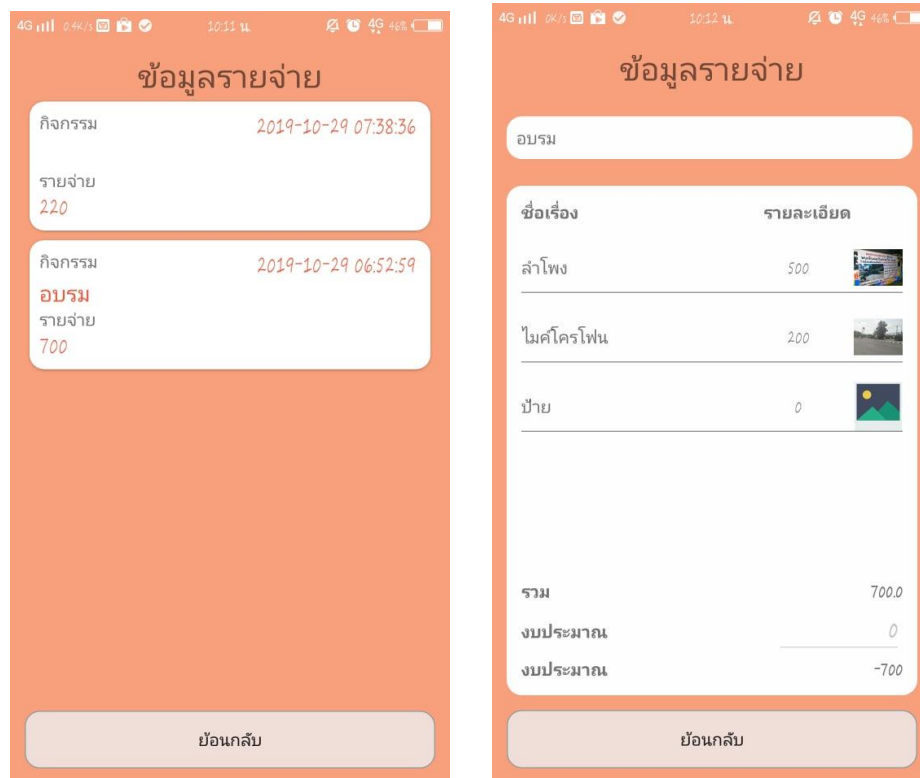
4G 0.4K/s 10:11 น. 4G 46%

ข้อมูลรายจ่าย

กิจกรรม 2019-10-29 07:38:36

รายจ่าย
220

กิจกรรม 2019-10-29 06:52:59
อบรม
รายจ่าย
700

ย้อนกลับ

4G 0K/s 10:12 น. 4G 46%

ข้อมูลรายจ่าย

อบรม

| ชื่อเรื่อง | รายละเอียด |
|---|---|
| ลำโพง | 500 |
| ไมค์โครโฟน | 200 |
| ป้าย | 0 |

รวม 700.0
งบประมาณ 0
งบประมาณ -700

ย้อนกลับ